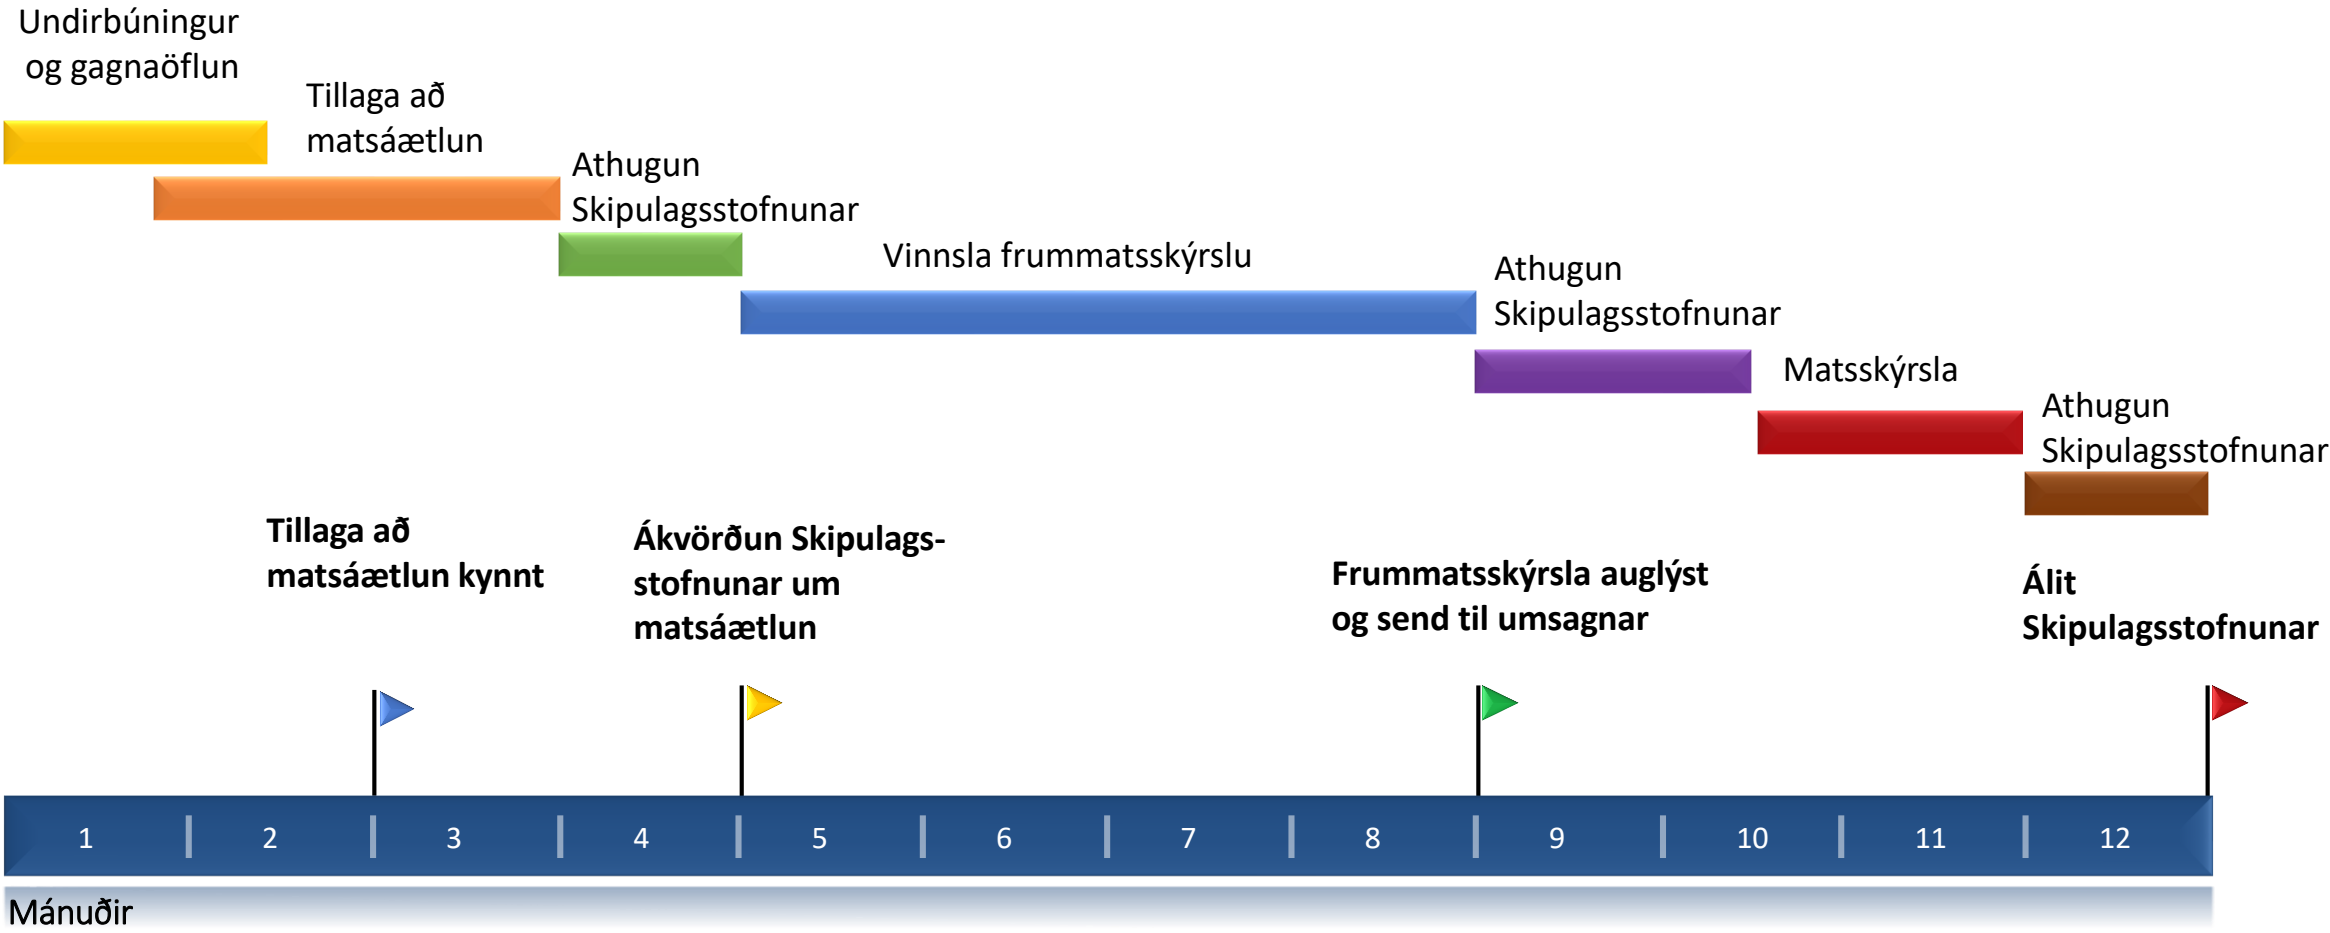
Undirbúningur og gagnaöflun

Tillaga að matsáætlun

Athugun Skipulagsstofnunar

Vinnsla frummatsskýrslu

Athugun Skipulagsstofnunar

Matsskýrsla

Athugun Skipulagsstofnunar

**Tillaga að matsáætlun kynnt**

**Ákvörðun Skipulagsstofnunar um matsáætlun**

**Frummatsskýrsla auglýst og send til umsagnar**

**Álit Skipulagsstofnunar**

1 2 3 4 5 6 7 8 9 10 11 12

Mánuðir